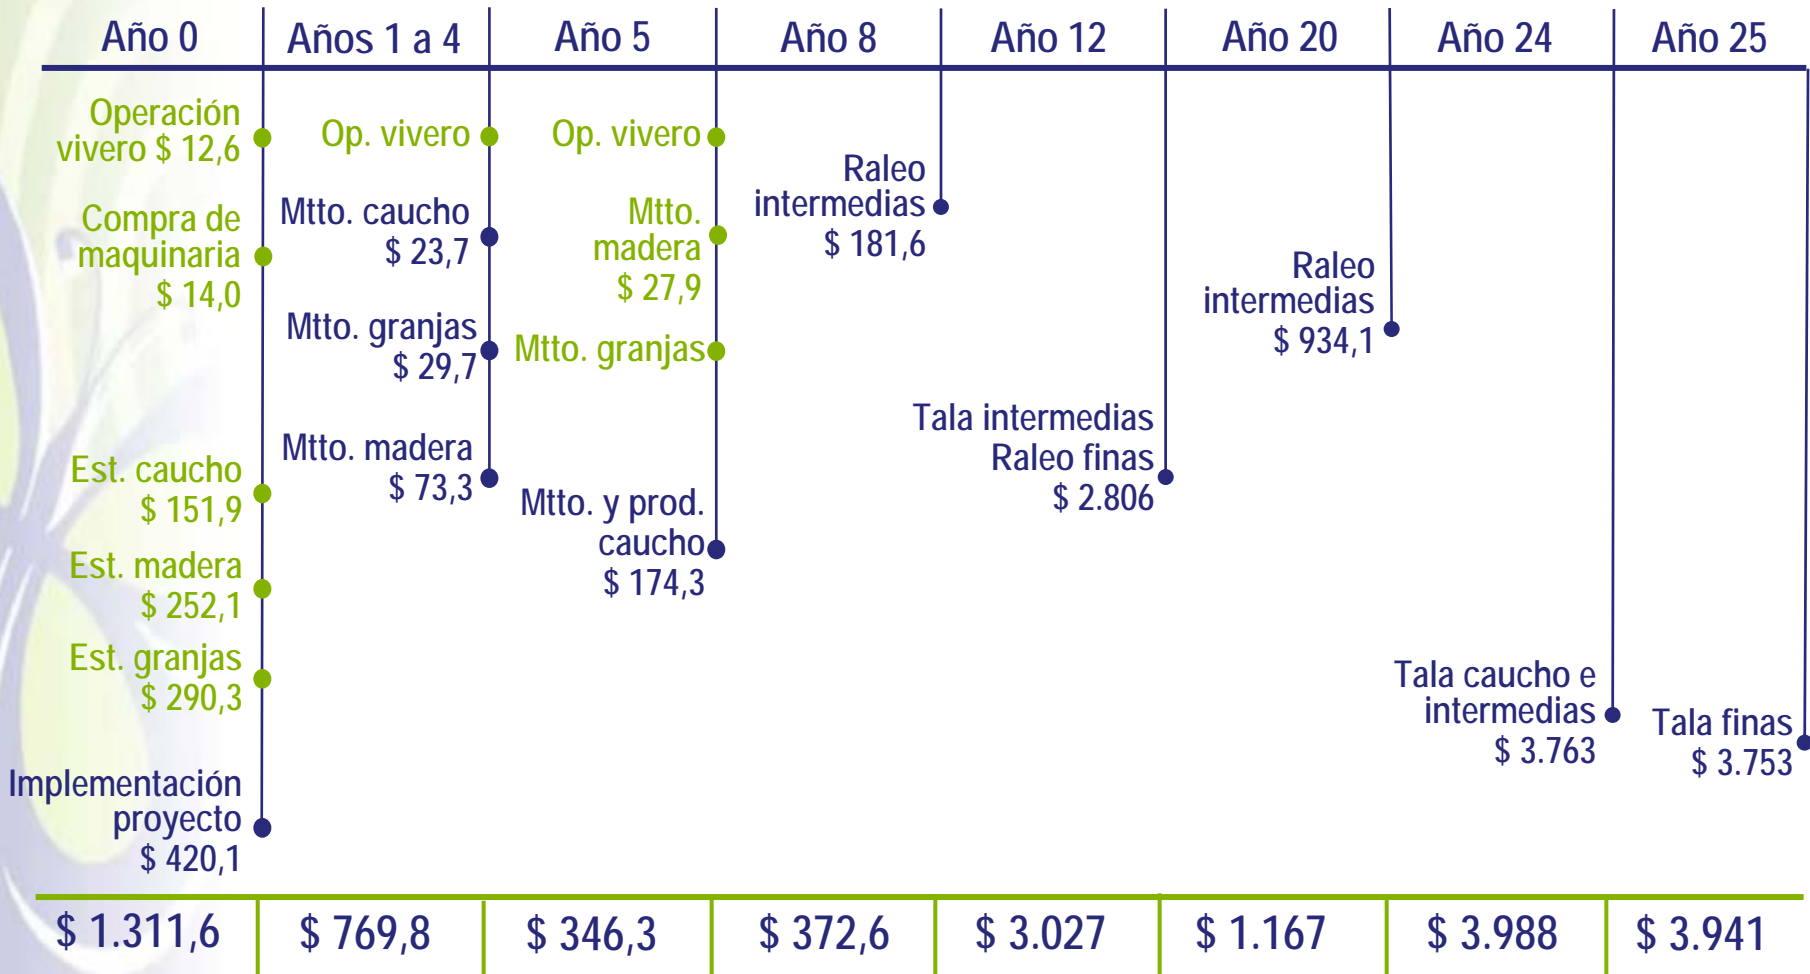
| Año 0 | Años 1 a 4 | Año 5 | Año 8 | Año 12 | Año 20 | Año 24 | Año 25 |
|---|---|---|---|---|---|---|---|

Año 0: Operación vivero $ 12,6; Compra de maquinaria $ 14,0; Est. caucho $ 151,9; Est. madera $ 252,1; Est. granjas $ 290,3; Implementación proyecto $ 420,1

Años 1 a 4: Op. vivero; Mtto. caucho $ 23,7; Mtto. granjas $ 29,7; Mtto. madera $ 73,3

Año 5: Op. vivero; Mtto. madera $ 27,9; Mtto. granjas; Mtto. y prod. caucho $ 174,3

Año 8: Raleo intermedias $ 181,6

Año 12: Tala intermedias Raleo finas $ 2.806

Año 20: Raleo intermedias $ 934,1

Año 24: Tala caucho e intermedias $ 3.763

Año 25: Tala finas $ 3.753

| $ 1.311,6 | $ 769,8 | $ 346,3 | $ 372,6 | $ 3.027 | $ 1.167 | $ 3.988 | $ 3.941 |
|---|---|---|---|---|---|---|---|